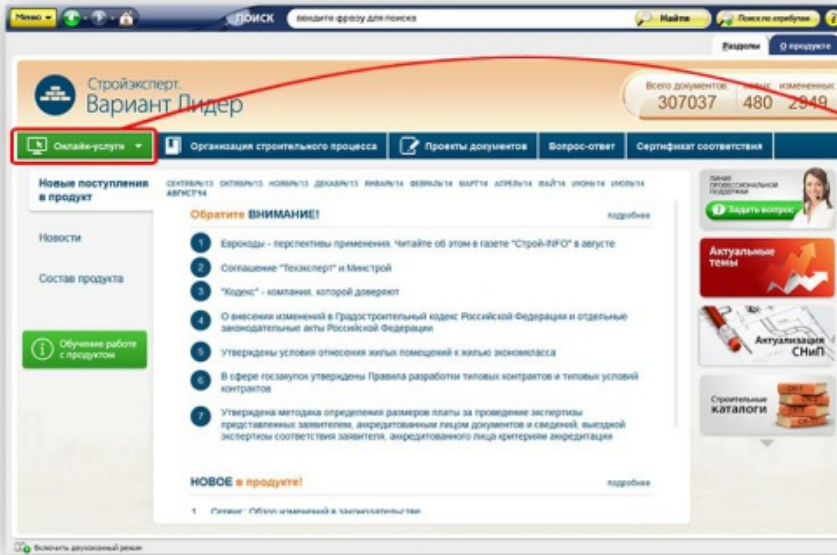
Меню ПОИСК введите фразу для поиска Найти Поиск по атрибутам

Разделы О продукте

Стройэксперт. Вариант Лидер

Всего документов 307037 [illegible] 480 изменения 2949

Онлайн-услуги Организация строительного процесса Проекты документов Вопрос-ответ Сертификат соответствия

Новые поступления в продукт

Новости

Состав продукта

Обучение работе с продуктом

СЕНТЯБРЬ'13 ОКТЯБРЬ'13 НОЯБРЬ'13 ДЕКАБРЬ'13 ЯНВАРЬ'14 ФЕВРАЛЬ'14 МАРТ'14 АПРЕЛЬ'14 МАЙ'14 ИЮНЬ'14 ИЮЛЬ'14 АВГУСТ'14

Обратите ВНИМАНИЕ! подробнее

1 Еврокоды – перспективы применения. Читайте об этом в газете "Строй-INFO" в августе

2 Соглашение "Техэксперт" и Минстрой

3 "Кодекс" - компания, которой доверяют

4 О внесении изменений в Градостроительный кодекс Российской Федерации и отдельные законодательные акты Российской Федерации

5 Утверждены условия отнесения жилых помещений к жилью экономкласса

6 В сфере госзакупок утверждены Правила разработки типовых контрактов и типовых условий контрактов

7 Утверждена методика определения размеров платы за проведение экспертизы представленных заявителем, аккредитованным лицом документов и сведений, выездной экспертизы соответствия заявителя, аккредитованного лица критериям аккредитации

НОВОЕ в продукте! подробнее

1 Сервис: Обзор изменений в законодательстве

Линия профессиональной поддержки Задать вопрос

Актуальные темы

Актуализация СНиП

Строительные каталоги

Включить двухоконный режим